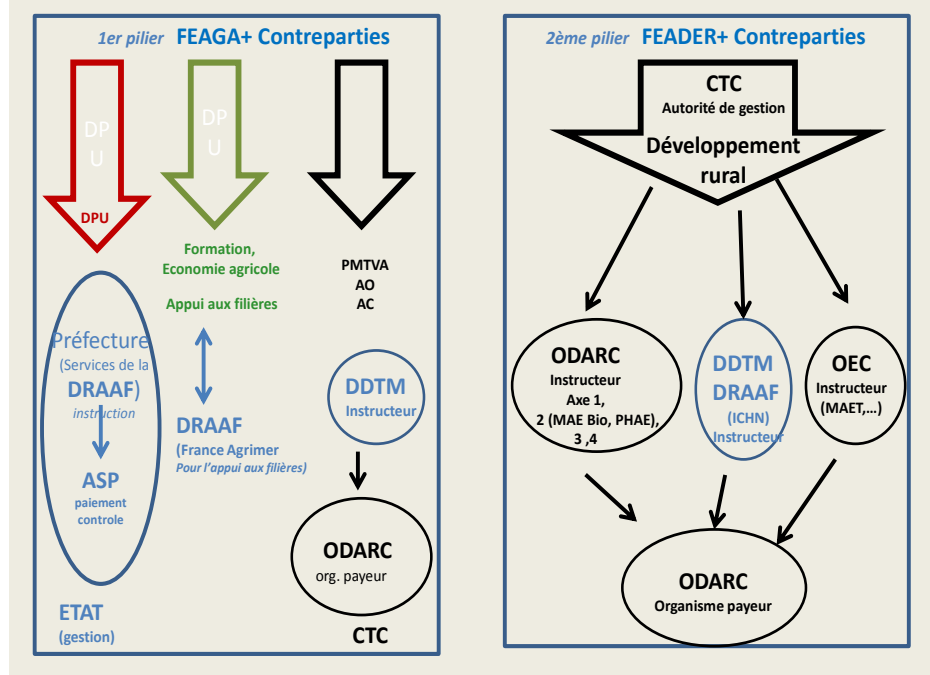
1er pilier FEAGA+ Contreparties

DP U

DPU

DP U

Formation, Economie agricole

Appui aux filières

PMTVA
AO
AC

Préfecture (Services de la DRAAF) instruction

ASP paiement controle

DRAAF (France Agrimer Pour l'appui aux filières)

DDTM Instructeur

ODARC org. payeur

ETAT (gestion)

CTC

2ème pilier FEADER+ Contreparties

CTC
Autorité de gestion
Développement rural

ODARC
Instructeur
Axe 1, 2 (MAE Bio, PHAE), 3 ,4

DDTM DRAAF (ICHN) Instructeur

OEC
Instructeur (MAET,…)

ODARC
Organisme payeur